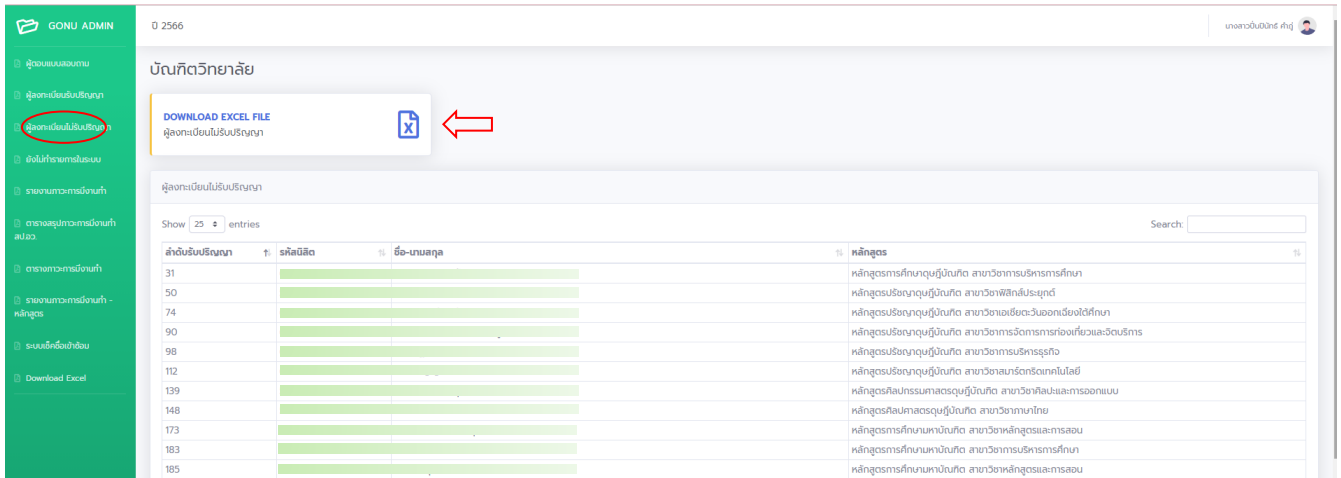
GONU ADMIN

ผู้ตอบแบบสอบถาม

ผู้ลงทะเบียนรับปริญญา

ผู้ลงทะเบียนไม่รับปริญญา

ยังไม่ทำรายการในระบบ

รายงานภาวะการมีงานทำ

ตารางสรุปภาวะการมีงานทำ สป.อว.

ตารางภาวะการมีงานทำ

รายงานภาวะการมีงานทำ - หลักสูตร

ระบบเช็คชื่อเข้าซ้อม

Download Excel

ปี 2566

นางสาวปัปปิทร์ คำปู่

บัณฑิตวิทยาลัย

DOWNLOAD EXCEL FILE
ผู้ลงทะเบียนไม่รับปริญญา

ผู้ลงทะเบียนไม่รับปริญญา

Show 25 entries

Search:

| ลำดับรับปริญญา | รหัสนิสิต | ชื่อ-นามสกุล | หลักสูตร |
|---|---|---|---|
| 31 | | | หลักสูตรการศึกษาดุษฎีบัณฑิต สาขาวิชาการบริหารการศึกษา |
| 50 | | | หลักสูตรปรัชญาดุษฎีบัณฑิต สาขาวิชาฟิสิกส์ประยุกต์ |
| 74 | | | หลักสูตรปรัชญาดุษฎีบัณฑิต สาขาวิชาเอเชียตะวันออกเฉียงใต้ศึกษา |
| 90 | | | หลักสูตรปรัชญาดุษฎีบัณฑิต สาขาวิชาการจัดการการท่องเที่ยวและจัดบริการ |
| 98 | | | หลักสูตรปรัชญาดุษฎีบัณฑิต สาขาวิชาการบริหารธุรกิจ |
| 112 | | | หลักสูตรปรัชญาดุษฎีบัณฑิต สาขาวิชาสมาร์ตกริดเทคโนโลยี |
| 139 | | | หลักสูตรศิลปกรรมศาสตรดุษฎีบัณฑิต สาขาวิชาศิลปะและการออกแบบ |
| 148 | | | หลักสูตรศิลปศาสตรดุษฎีบัณฑิต สาขาวิชาภาษาไทย |
| 173 | | | หลักสูตรการศึกษามหาบัณฑิต สาขาวิชาหลักสูตรและการสอน |
| 183 | | | หลักสูตรการศึกษามหาบัณฑิต สาขาวิชาการบริหารการศึกษา |
| 185 | | | หลักสูตรการศึกษามหาบัณฑิต สาขาวิชาหลักสูตรและการสอน |